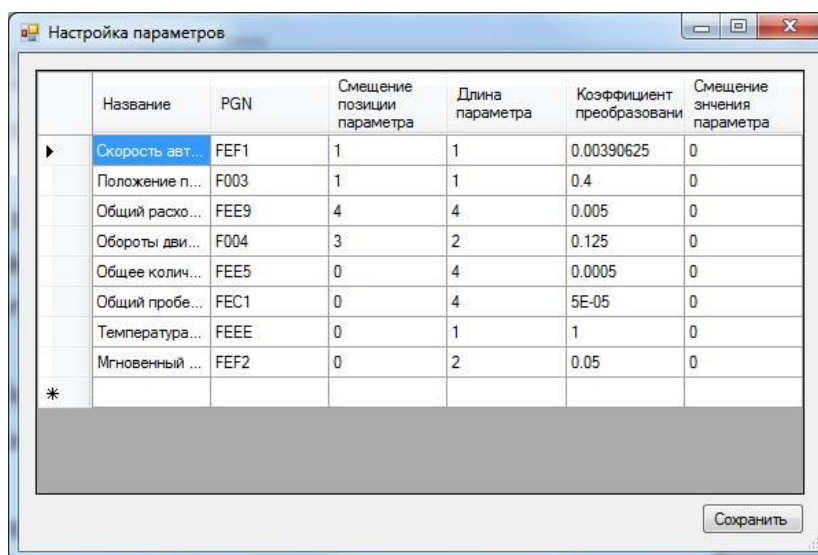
Настройка параметров

| | Название | PGN | Смещение позиции параметра | Длина параметра | Коэффициент преобразовани | Смещение знчения параметра |
|---|---|---|---|---|---|---|
| ▶ | Скорость авт... | FEF1 | 1 | 1 | 0.00390625 | 0 |
| | Положение п... | F003 | 1 | 1 | 0.4 | 0 |
| | Общий расхо... | FEE9 | 4 | 4 | 0.005 | 0 |
| | Обороты дви... | F004 | 3 | 2 | 0.125 | 0 |
| | Общее колич... | FEE5 | 0 | 4 | 0.0005 | 0 |
| | Общий пробе... | FEC1 | 0 | 4 | 5E-05 | 0 |
| | Температура... | FEEE | 0 | 1 | 1 | 0 |
| | Мгновенный ... | FEF2 | 0 | 2 | 0.05 | 0 |
| * | | | | | | |

Сохранить